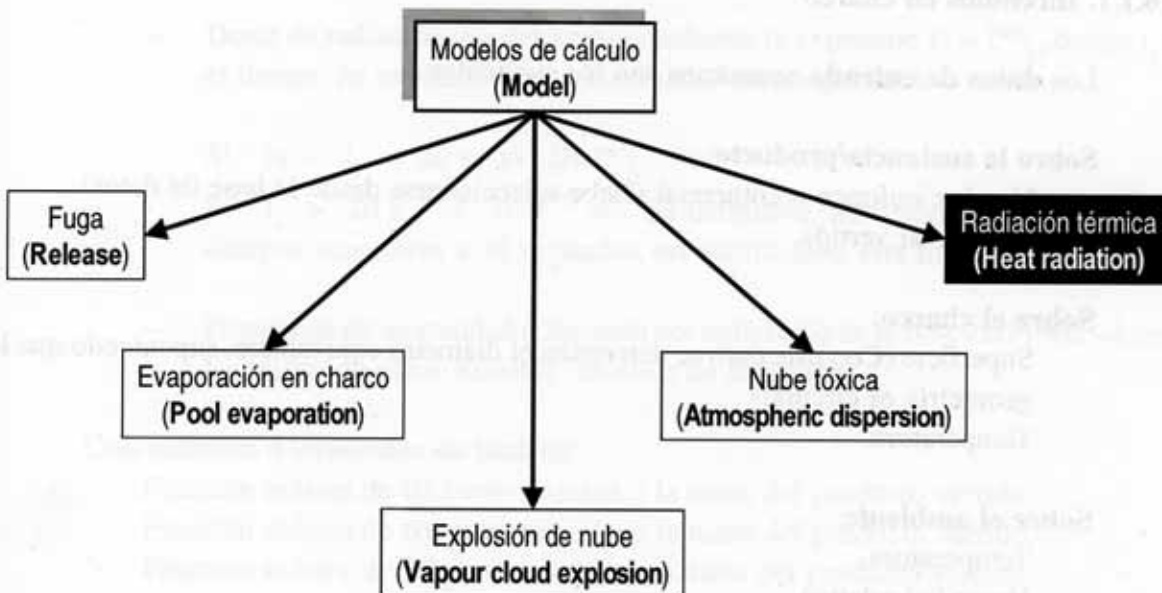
Modelos de cálculo
(Model)

Fuga
(Release)

Radiación térmica
(Heat radiation)

Evaporación en charco
(Pool evaporation)

Nube tóxica
(Atmospheric dispersion)

Explosión de nube
(Vapour cloud explosion)